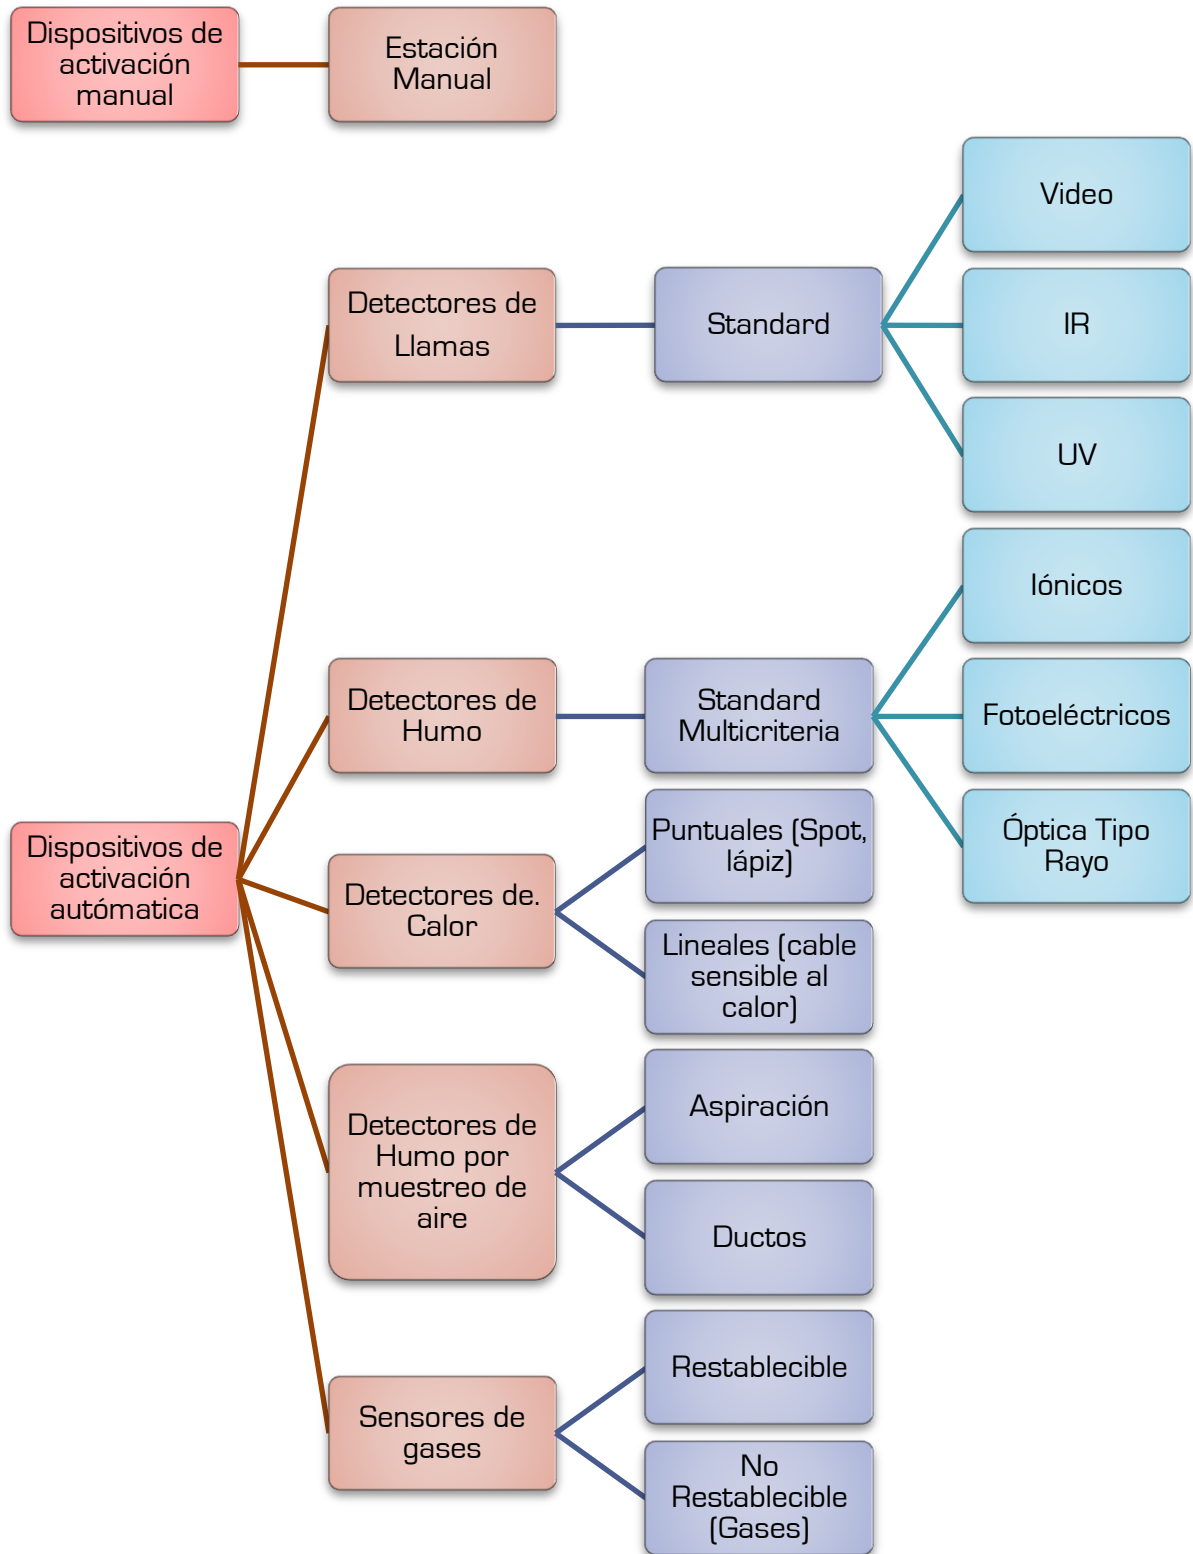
Dispositivos de activación manual

Estación Manual

Dispositivos de activación autómatica

Detectores de Llamas

Standard

Video

IR

UV

Detectores de Humo

Standard Multicriteria

Iónicos

Fotoeléctricos

Óptica Tipo Rayo

Detectores de. Calor

Puntuales (Spot, lápiz)

Lineales (cable sensible al calor)

Detectores de Humo por muestreo de aire

Aspiración

Ductos

Sensores de gases

Restablecible

No Restablecible (Gases)